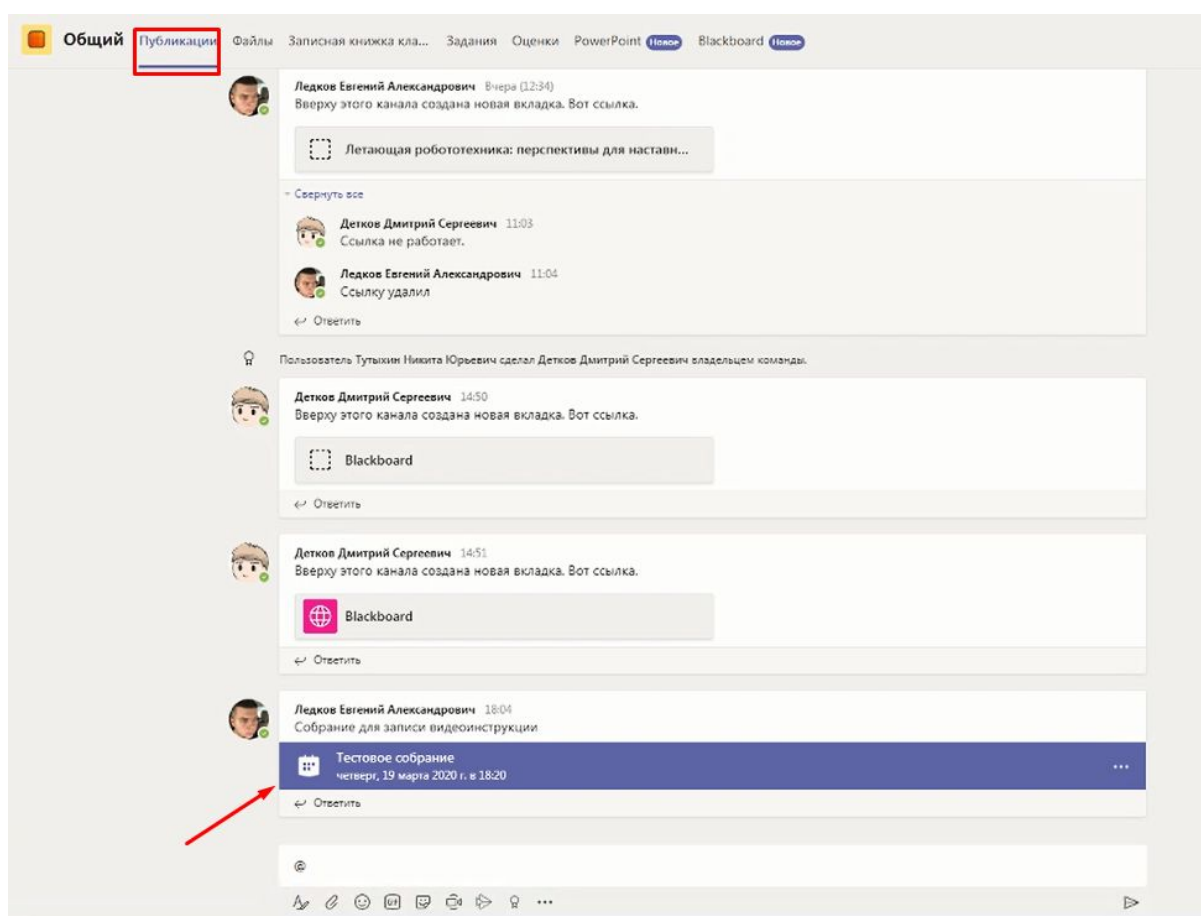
Общий Публикации Файлы Записная книжка кла... Задания Оценки PowerPoint Новое Blackboard Новое

Ледков Евгений Александрович Вчера (12:34)
Вверху этого канала создана новая вкладка. Вот ссылка.

Летающая робототехника: перспективы для наставн...

Свернуть все

Детков Дмитрий Сергеевич 11:03
Ссылка не работает.

Ледков Евгений Александрович 11:04
Ссылку удалил

Ответить

Пользователь Тутыхин Никита Юрьевич сделал Детков Дмитрий Сергеевич владельцем команды.

Детков Дмитрий Сергеевич 14:50
Вверху этого канала создана новая вкладка. Вот ссылка.

Blackboard

Ответить

Детков Дмитрий Сергеевич 14:51
Вверху этого канала создана новая вкладка. Вот ссылка.

Blackboard

Ответить

Ледков Евгений Александрович 18:04
Собрание для записи видеоинструкции

Тестовое собрание
четверг, 19 марта 2020 г. в 18:20

Ответить

@